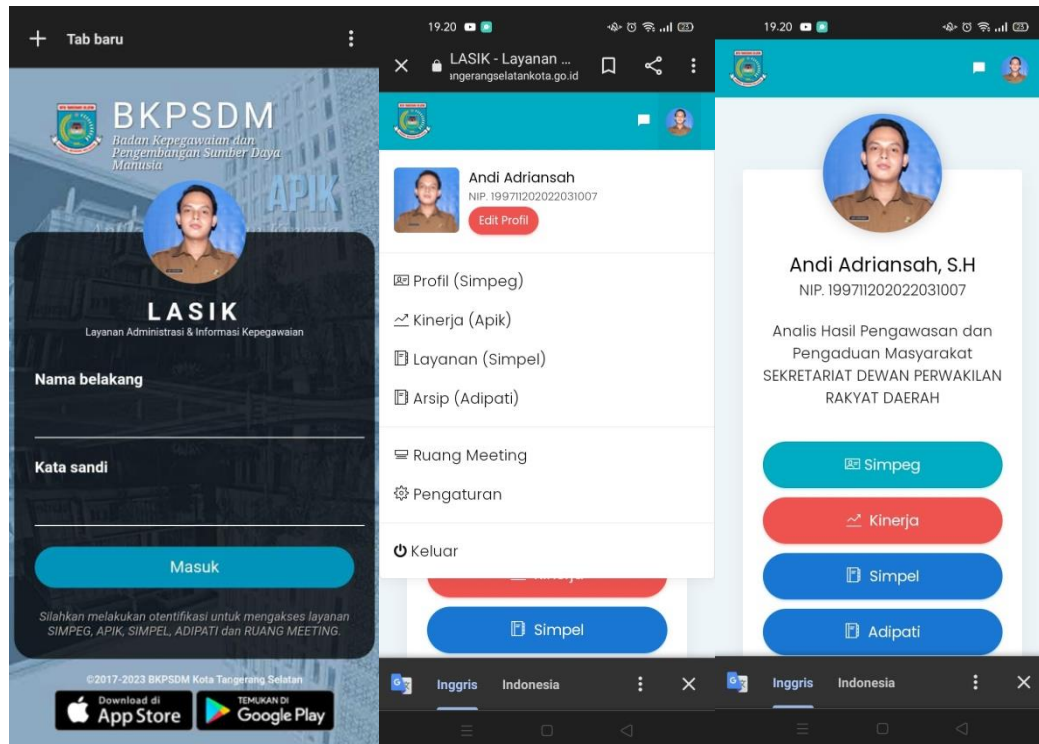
Tab baru

BKPSDM
Badan Kepegawaian dan Pengembangan Sumber Daya Manusia

APIK

LASIK
Layanan Administrasi & Informasi Kepegawaian

Nama belakang

Kata sandi

Masuk

Silahkan melakukan otentifikasi untuk mengakses layanan SIMPEG, APIK, SIMPEL, ADIPATI dan RUANG MEETING.

©2017-2023 BKPSDM Kota Tangerang Selatan

Download di App Store

TEMUKAN DI Google Play

19.20

LASIK - Layanan ...
angerangselatankota.go.id

Andi Adriansah
NIP. 199711202022031007
Edit Profil

Profil (Simpeg)
Kinerja (Apik)
Layanan (Simpel)
Arsip (Adipati)

Ruang Meeting
Pengaturan

Keluar

Simpel

Inggris Indonesia

19.20

Andi Adriansah, S.H
NIP. 199711202022031007

Analis Hasil Pengawasan dan Pengaduan Masyarakat SEKRETARIAT DEWAN PERWAKILAN RAKYAT DAERAH

Simpeg
Kinerja
Simpel
Adipati

Inggris Indonesia